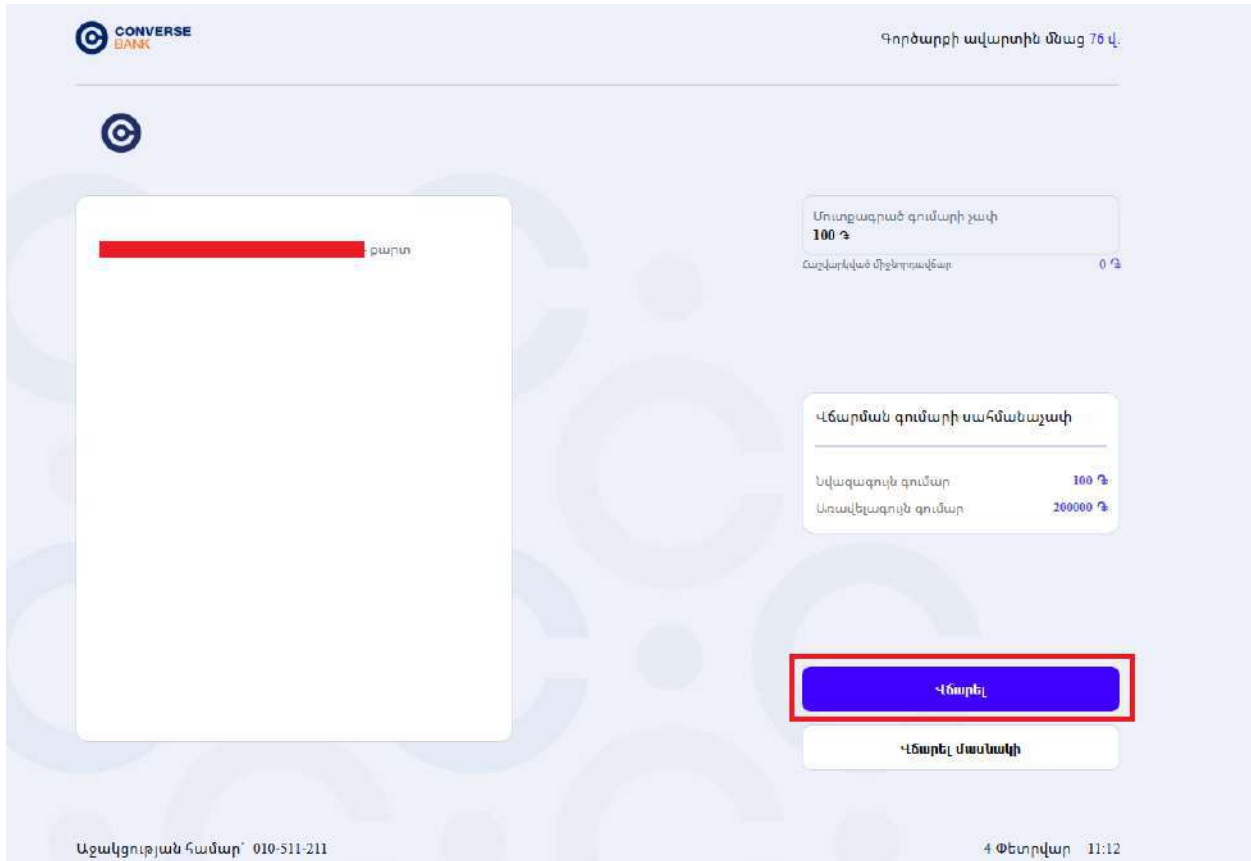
CONVERSE BANK

Գործարքի ավարտին մնաց 76 վ.

քարտ

Մուտքագրած գումարի չափ
100 ֏
Հաշվարկված միջնորդավճար 0 ֏

Վճարման գումարի սահմանաչափ

Նվազագույն գումար 100 ֏
Առավելագույն գումար 200000 ֏

Վճարել

Վճարել մասնակի

Աջակցության համար՝ 010-511-211

4 Փետրվար 11:12